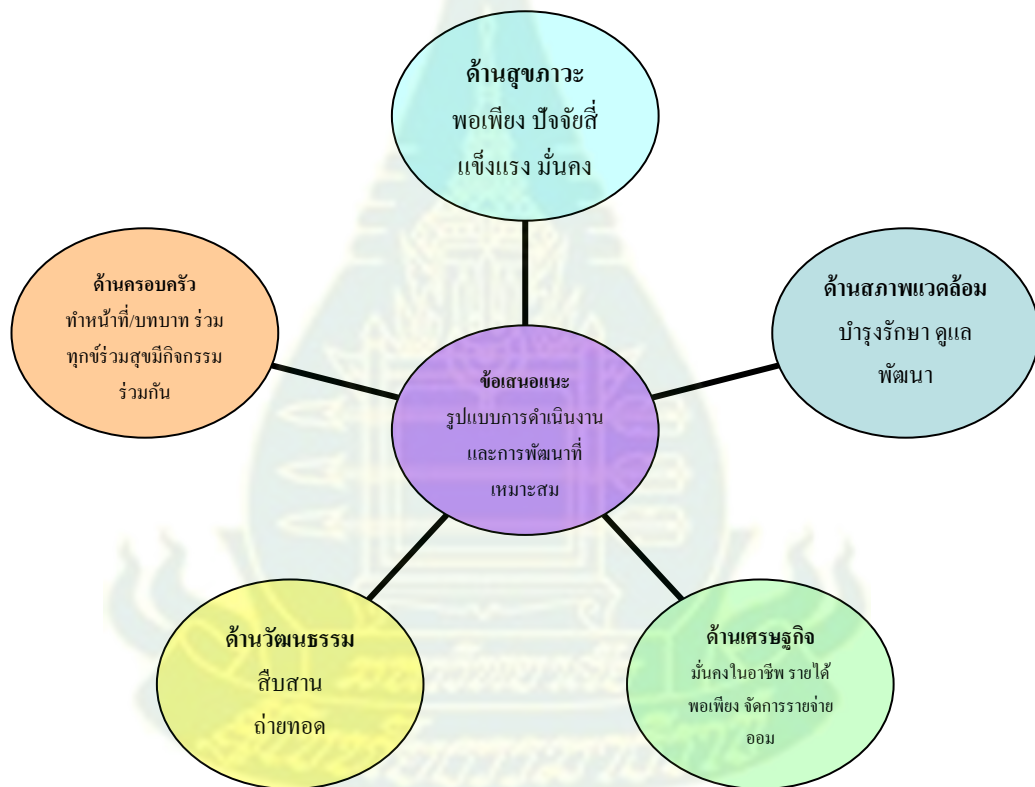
ด้านสุขภาวะ
พอเพียง ปัจจัยสี่
แข็งแรง มั่นคง

ด้านครอบครัว
ทำหน้าที่/บทบาท ร่วม
ทุกข์ร่วมสุขมีกิจกรรม
ร่วมกัน

ด้านสภาพแวดล้อม
บำรุงรักษา ดูแล
พัฒนา

ข้อเสนอแนะ
รูปแบบการดำเนินงาน
และการพัฒนาที่
เหมาะสม

ด้านวัฒนธรรม
สืบสาน
ถ่ายทอด

ด้านเศรษฐกิจ
มั่นคงในอาชีพ รายได้
พอเพียง จัดการรายจ่าย
ออม